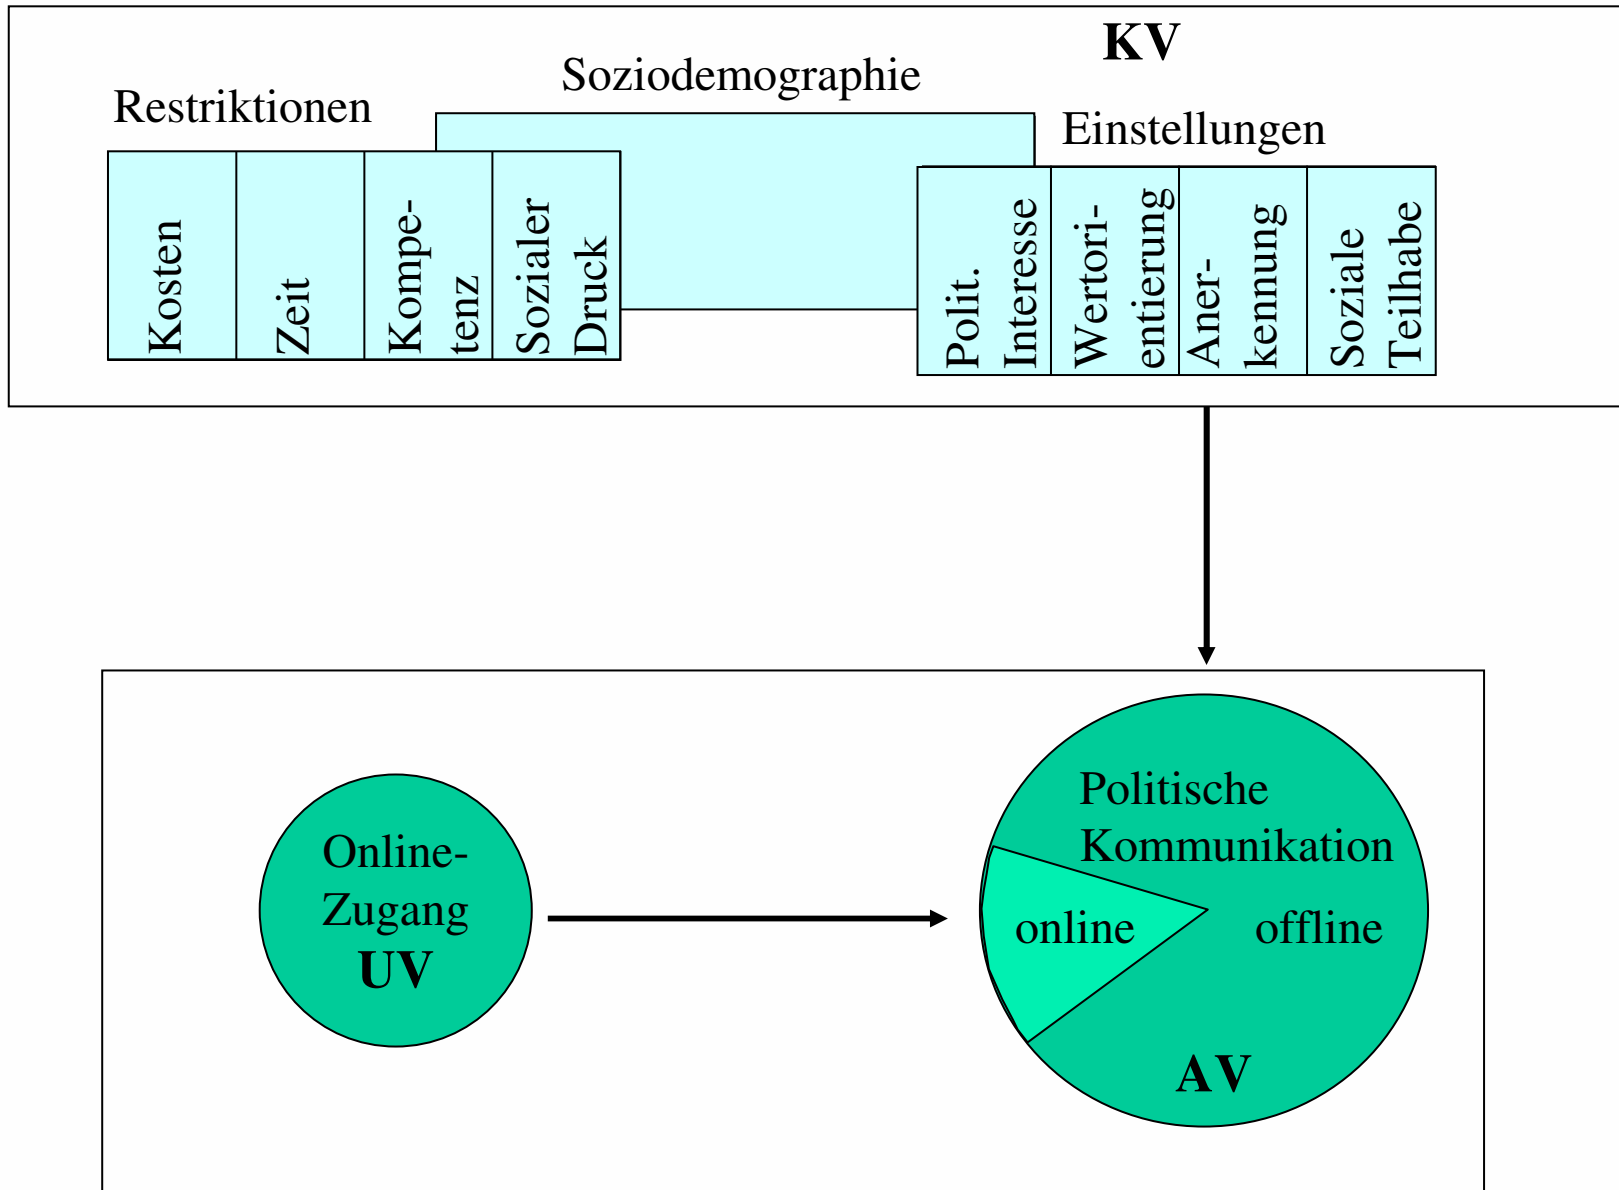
KV

Soziodemographie

Restriktionen

Einstellungen

Kosten

Zeit

Kompetenz

Sozialer Druck

Polit. Interesse

Wertorientierung

Anerkennung

Soziale Teilhabe

Online-Zugang
UV

Politische Kommunikation

online

offline

AV